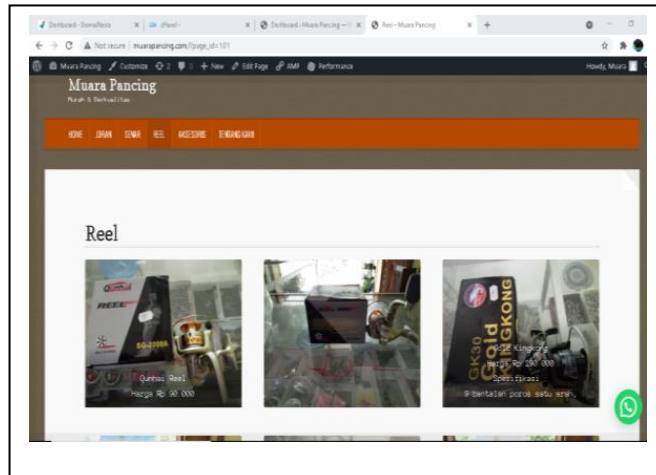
Dashboard · DomaiNesia | cPanel | Dashboard ‹ Muara Pancing — | Reel – Muara Pancing

Not secure | muarapancing.com/?page_id=101

Muara Pancing  Customize  2  0  + New  Edit Page  AMP  Performance  Howdy, Muara

Muara Pancing
Murah & Berkualitas

HOME  JORAN  SENAR  REEL  AKSESORIS  TENTANG KAMI

Reel

Gold KINGKONG
GK30

Qunhao Reel
Harga Rp 90 000

Gold Kingkong
Harga Rp 290 000
Spesifikasi
9 bantalan poros satu arah